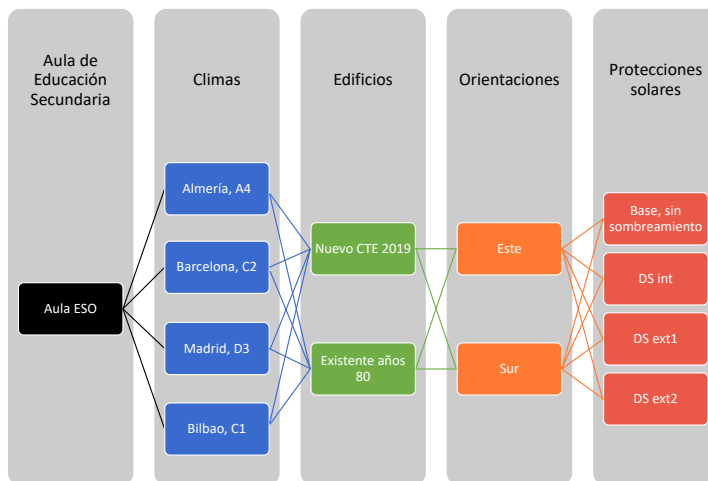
Aula de Educación Secundaria

Climas

Edificios

Orientaciones

Protecciones solares

Aula ESO

Almería, A4

Barcelona, C2

Madrid, D3

Bilbao, C1

Nuevo CTE 2019

Existente años 80

Este

Sur

Base, sin sombreamiento

DS int

DS ext1

DS ext2